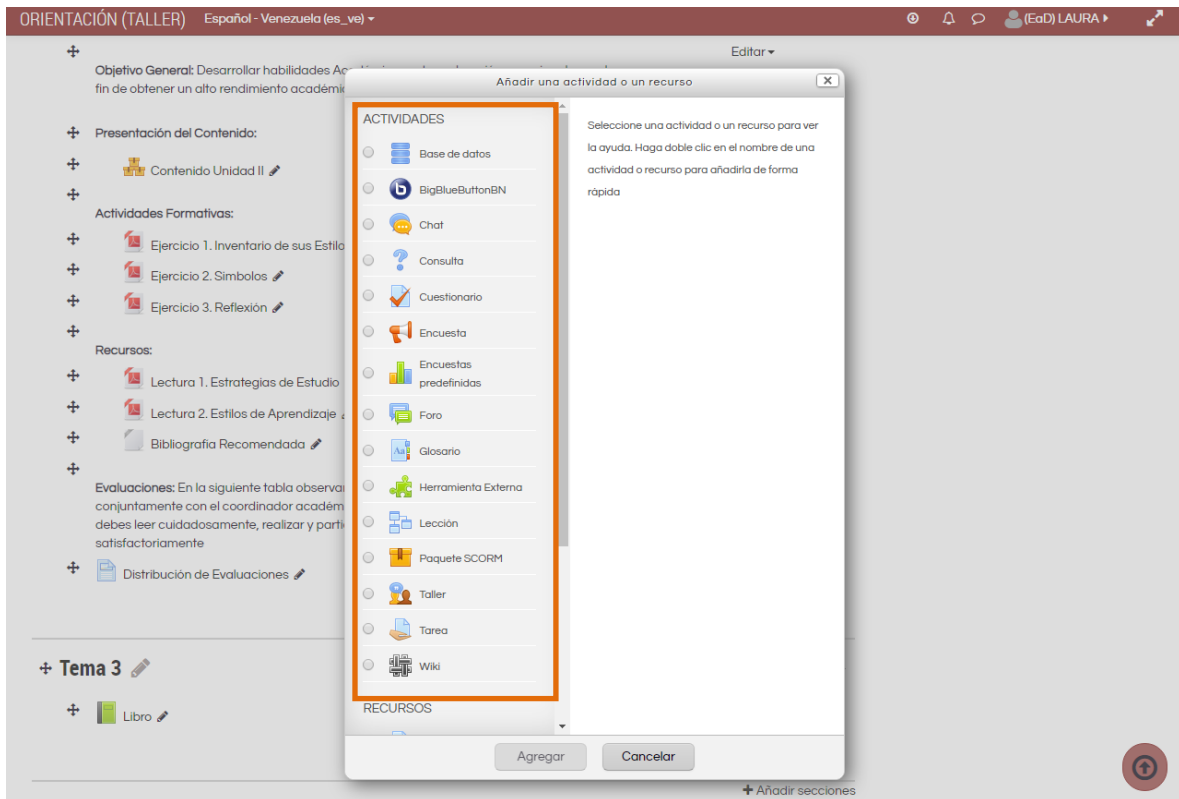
ORIENTACIÓN (TALLER) Español - Venezuela (es_ve) ▾

(EaD) LAURA

Editar ▾

Objetivo General: Desarrollar habilidades Ac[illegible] fin de obtener un alto rendimiento académic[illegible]

Presentación del Contenido:

Contenido Unidad II

Actividades Formativas:

Ejercicio 1. Inventario de sus Estilo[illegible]

Ejercicio 2. Simbolos

Ejercicio 3. Reflexión

Recursos:

Lectura 1. Estrategias de Estudio

Lectura 2. Estilos de Aprendizaje

Bibliografia Recomendada

Evaluaciones: En la siguiente tabla observa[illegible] conjuntamente con el coordinador académ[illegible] debes leer cuidadosamente, realizar y parti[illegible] satisfactoriamente

Distribución de Evaluaciones

Tema 3

Libro

Añadir una actividad o un recurso

ACTIVIDADES

Base de datos
BigBlueButtonBN
Chat
Consulta
Cuestionario
Encuesta
Encuestas predefinidas
Foro
Glosario
Herramienta Externa
Lección
Paquete SCORM
Taller
Tarea
Wiki

RECURSOS

Seleccione una actividad o un recurso para ver la ayuda. Haga doble clic en el nombre de una actividad o recurso para añadirla de forma rápida

Agregar
Cancelar

+ Añadir secciones